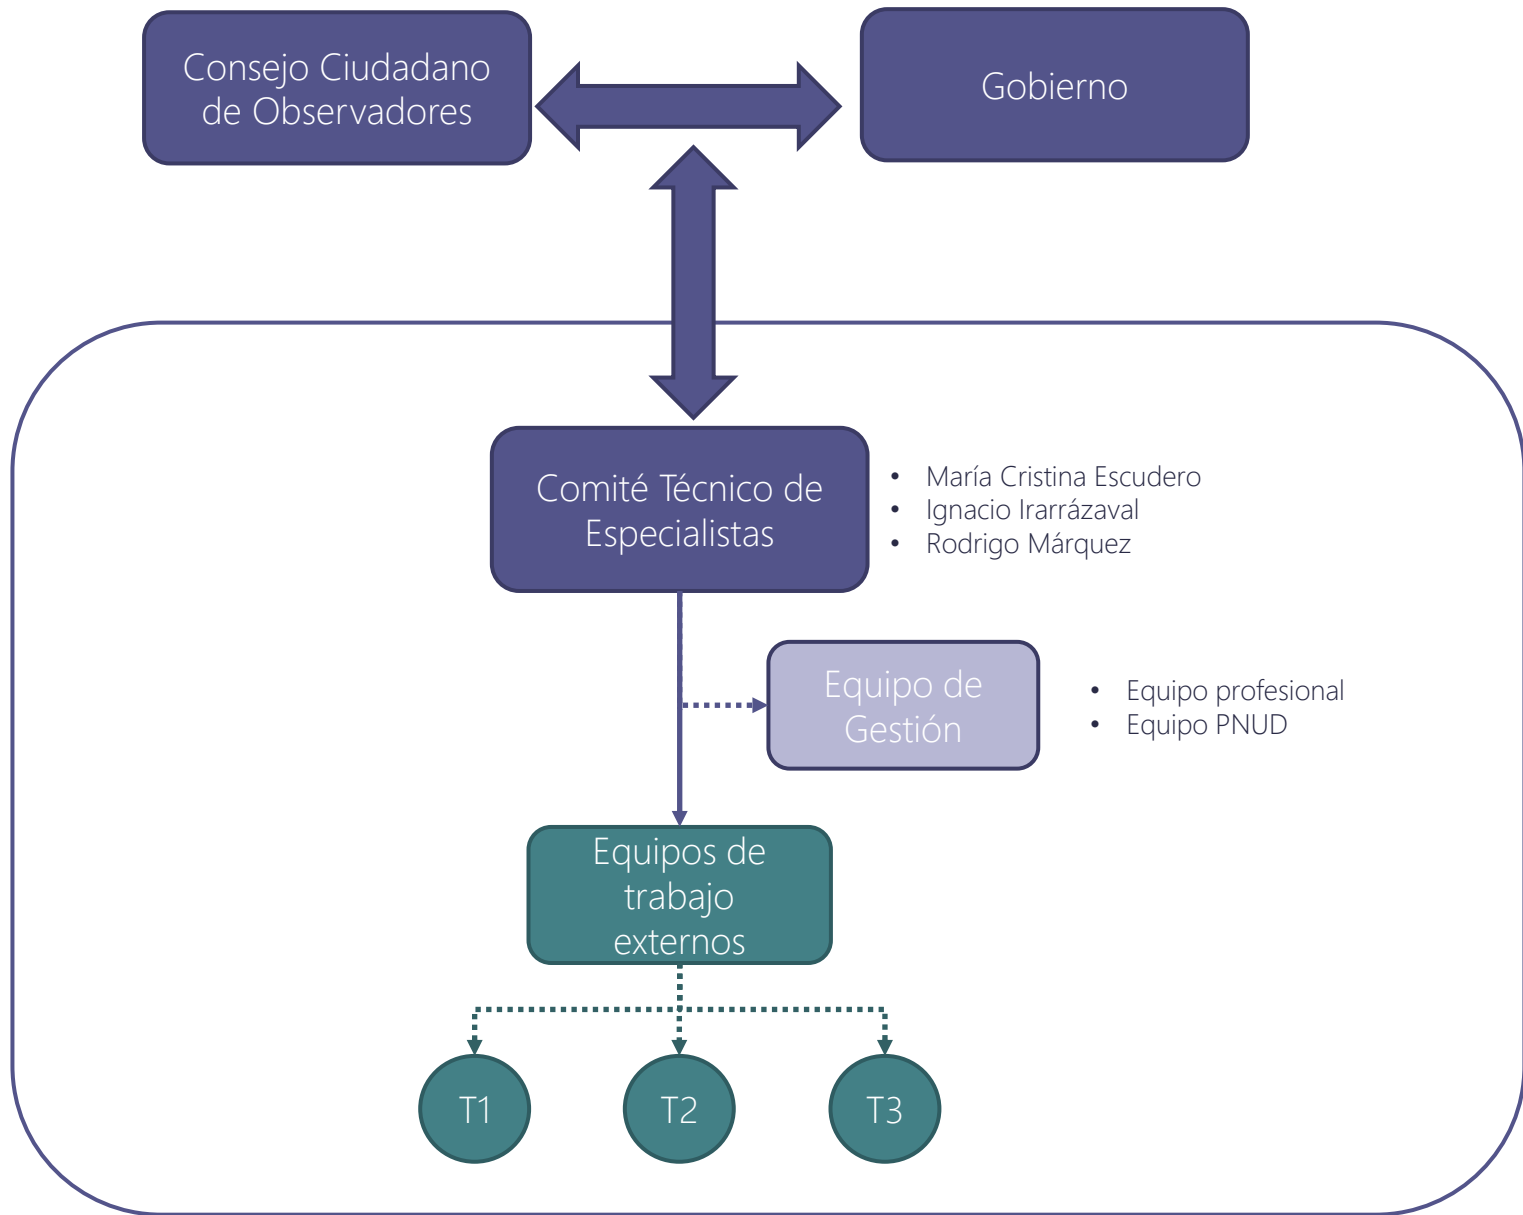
Consejo Ciudadano de Observadores

Gobierno

Comité Técnico de Especialistas

• María Cristina Escudero
• Ignacio Irarrázaval
• Rodrigo Márquez

Equipo de Gestión

• Equipo profesional
• Equipo PNUD

Equipos de trabajo externos

T1

T2

T3